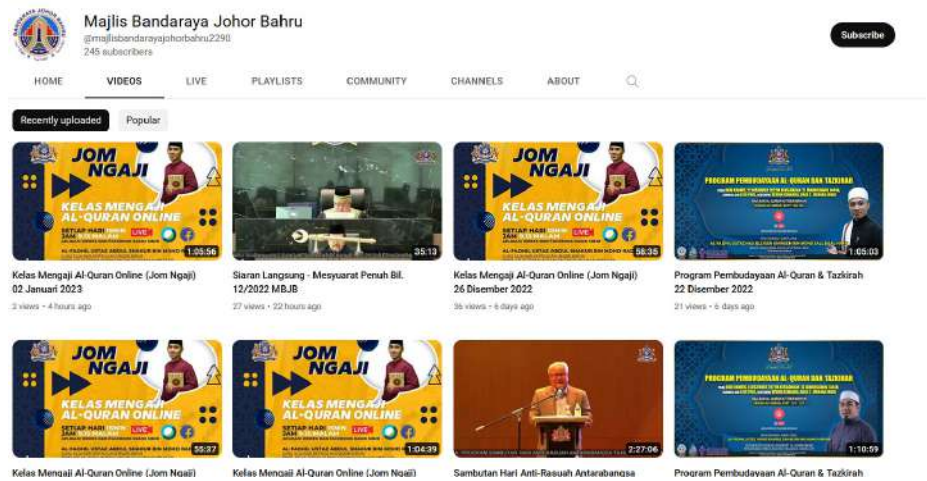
Majlis Bandaraya Johor Bahru
@majlisbandarayajohorbahru2290
245 subscribers

Subscribe

HOME VIDEOS LIVE PLAYLISTS COMMUNITY CHANNELS ABOUT

Recently uploaded Popular

JOM NGAJI
KELAS MENGAJI AL-QURAN ONLINE
SETIAP HARI
LIVE
1:05:56
Kelas Mengaji Al-Quran Online (Jom Ngaji) 02 Januari 2023
2 views • 4 hours ago

35:13
Siaran Langsung - Mesyuarat Penuh Bil. 12/2022 MBJB
27 views • 22 hours ago

JOM NGAJI
KELAS MENGAJI AL-QURAN ONLINE
SETIAP HARI
LIVE
58:35
Kelas Mengaji Al-Quran Online (Jom Ngaji) 26 Disember 2022
36 views • 6 days ago

PROGRAM PEMBUDAYAAN AL-QURAN DAN TAZKIRAH
1:05:03
Program Pembudayaan Al-Quran & Tazkirah 22 Disember 2022
21 views • 6 days ago

JOM NGAJI
KELAS MENGAJI AL-QURAN ONLINE
SETIAP HARI
LIVE
55:27
Kelas Mengaji Al-Quran Online (Jom Ngaji)

JOM NGAJI
KELAS MENGAJI AL-QURAN ONLINE
SETIAP HARI
LIVE
1:04:39
Kelas Mengaji Al-Quran Online (Jom Ngaji)

2:27:06
Sambutan Hari Anti-Rasuah Antarabangsa

PROGRAM PEMBUDAYAAN AL-QURAN DAN TAZKIRAH
1:10:59
Program Pembudayaan Al-Quran & Tazkirah